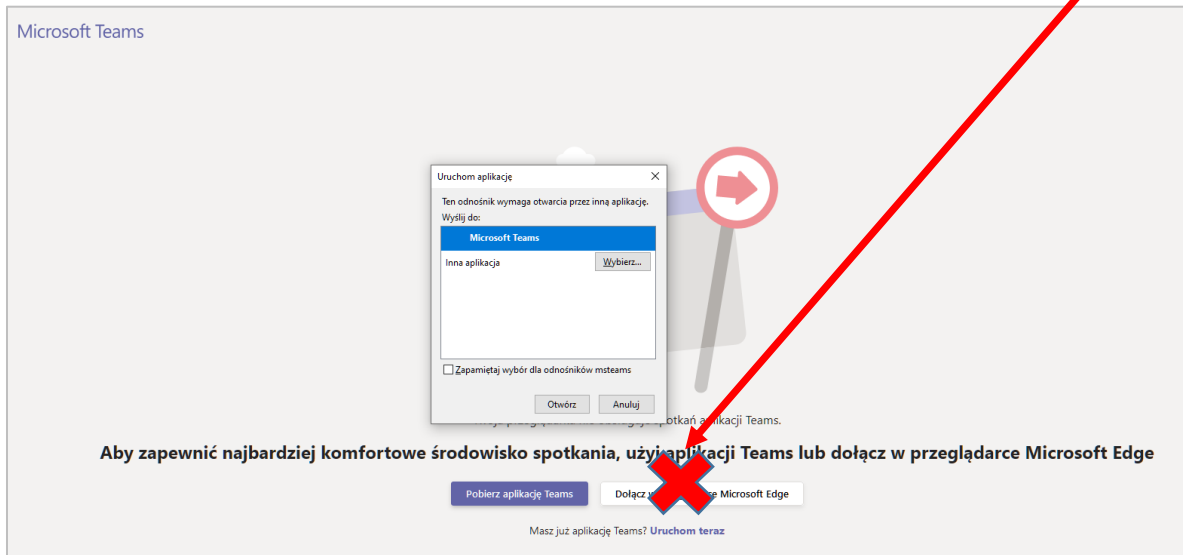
Microsoft Teams

Uruchom aplikację

Ten odnośnik wymaga otwarcia przez inną aplikację.

Wyślij do:

Microsoft Teams

Inna aplikacja

Wybierz...

Zapamiętaj wybór dla odnośników msteams

Otwórz

Anuluj

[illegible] spotkań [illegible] aplikacji Teams.

Aby zapewnić najbardziej komfortowe środowisko spotkania, uży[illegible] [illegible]likacji Teams lub dołącz w przeglądarce Microsoft Edge

Pobierz aplikację Teams

Dołącz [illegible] Microsoft Edge

Masz już aplikację Teams? Uruchom teraz